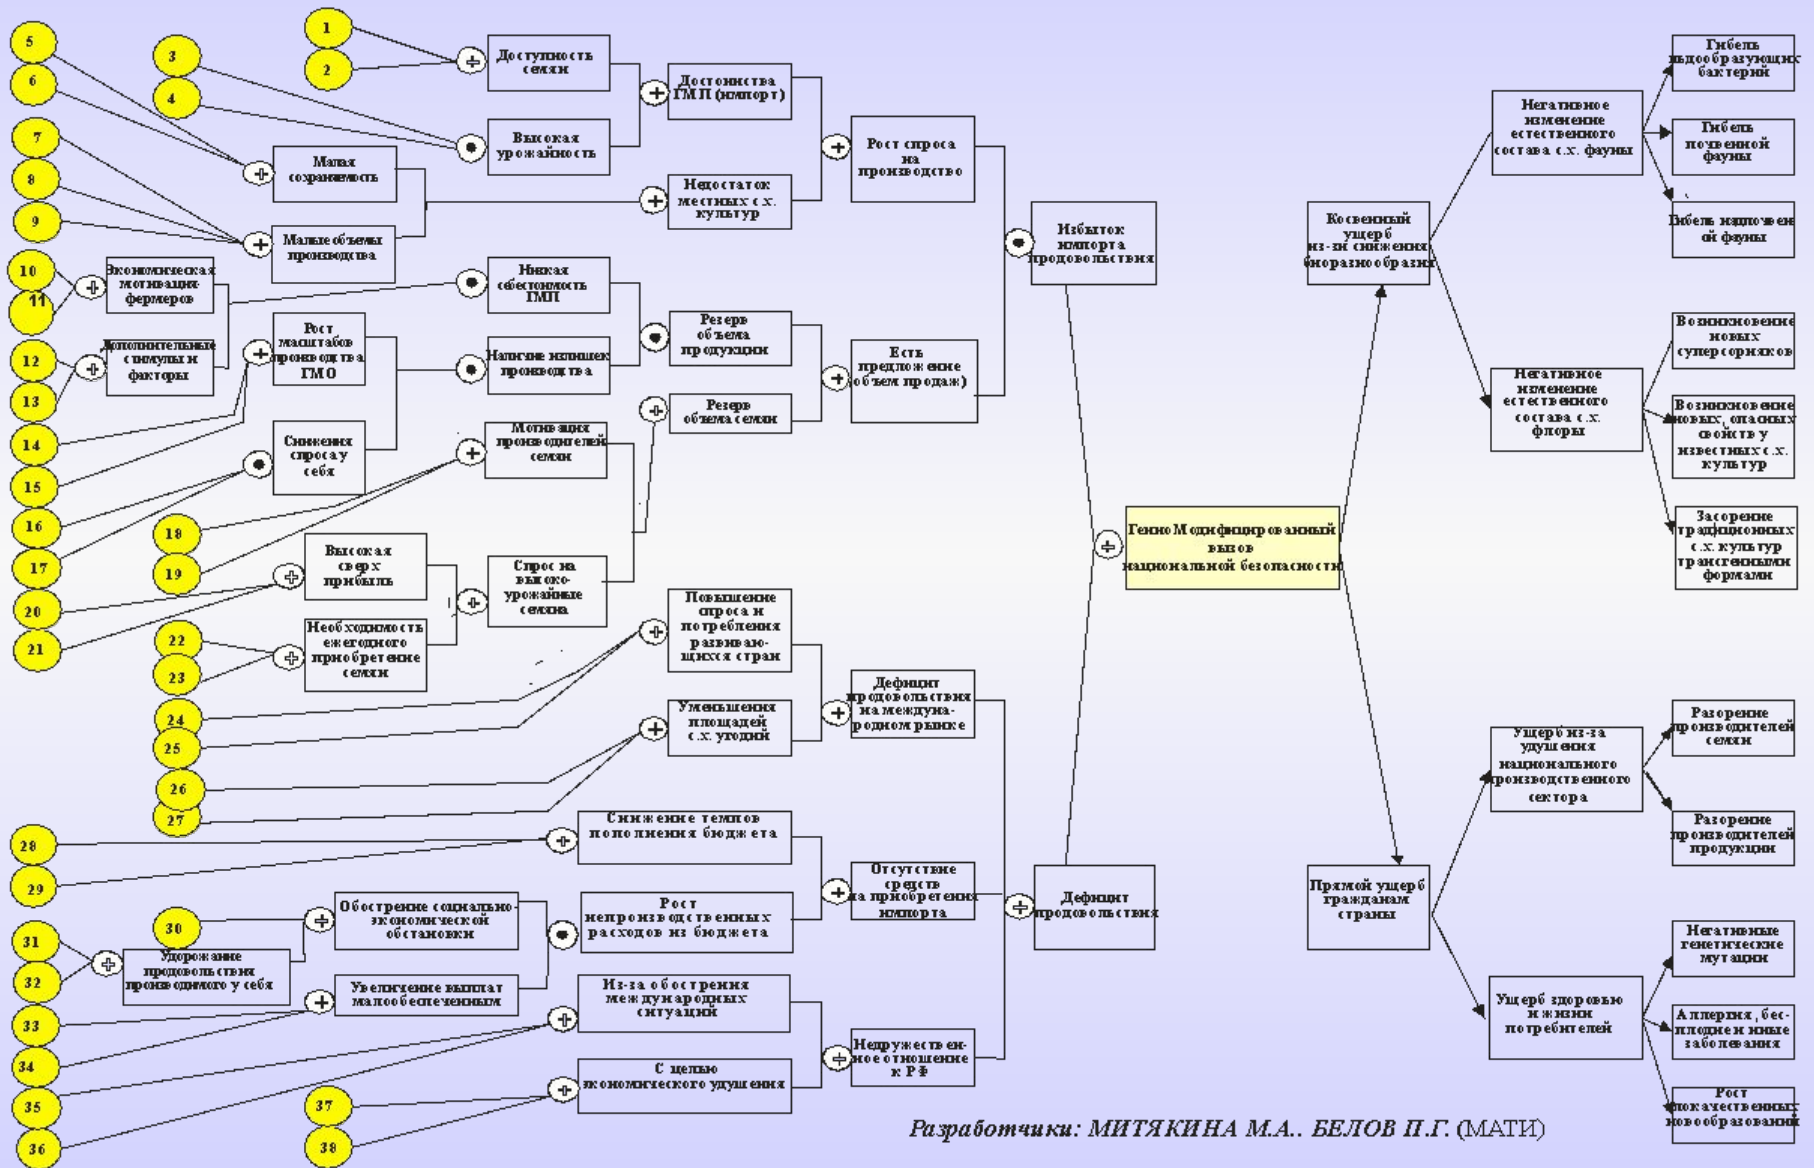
1
2
3
4
5
6
7
8
9
10
11
12
13
14
15
16
17
18
19
20
21
22
23
24
25
26
27
28
29
30
31
32
33
34
35
36
37
38

Доступность семян

Высокая урожайность

Достоинства ГМП (импорт)

Малая сохраняемость

Малые объемы производства

Недостаток местных с.х. культур

Рост спроса на производство

Экономическая мотивация фермеров

Дополнительные стимулы и факторы

Низкая себестоимость ГМП

Рост масштабов производства ГМО

Наличие излишек производства

Резерв объема продукции

Снижения спроса у себя

Мотивация производителей семян

Резерв объема семян

Есть предложение (объем продаж)

Избыток импорта продовольствия

Высокая сверх прибыль

Необходимость ежегодного приобретение семян

Спрос на высоко-урожайные семена

Повышение спроса и потребления развивающихся стран

Уменьшения площадей с.х. угодий

Дефицит продовольствия на международном рынке

Снижение темпов пополнения бюджета

Отсутствие средств на приобретение импорта

Обострение социально-экономической обстановки

Рост непроизводственных расходов из бюджета

Удорожание продовольствия производимого у себя

Увеличение выплат малообеспеченным

Из-за обострения международных ситуаций

С целью экономического удушения

Недружественное отношение к РФ

Дефицит продовольствия

Генно Модифицированный вызов национальной безопасности

Косвенный ущерб из-за снижения биоразнообразия

Негативное изменение естественного состава с.х. фауны

Гибель азотообразующих бактерий

Гибель почвенной фауны

Гибель надпочвенной фауны

Негативное изменение естественного состава с.х. флоры

Возникновение новых суперсорняков

Возникновение новых, опасных свойств у известных с.х. культур

Засорение традиционных с.х. культур трансгенными формами

Прямой ущерб гражданам страны

Ущерб из-за удушения национального производственного сектора

Разорение производителей семян

Разорение производителей продукции

Ущерб здоровью и жизни потребителей

Негативные генетические мутации

Аллергия, бесплодие и иные заболевания

Рост злокачественных новообразований

Разработчики: МИТЯКИНА М.А., БЕЛОВ П.Г. (МАТИ)